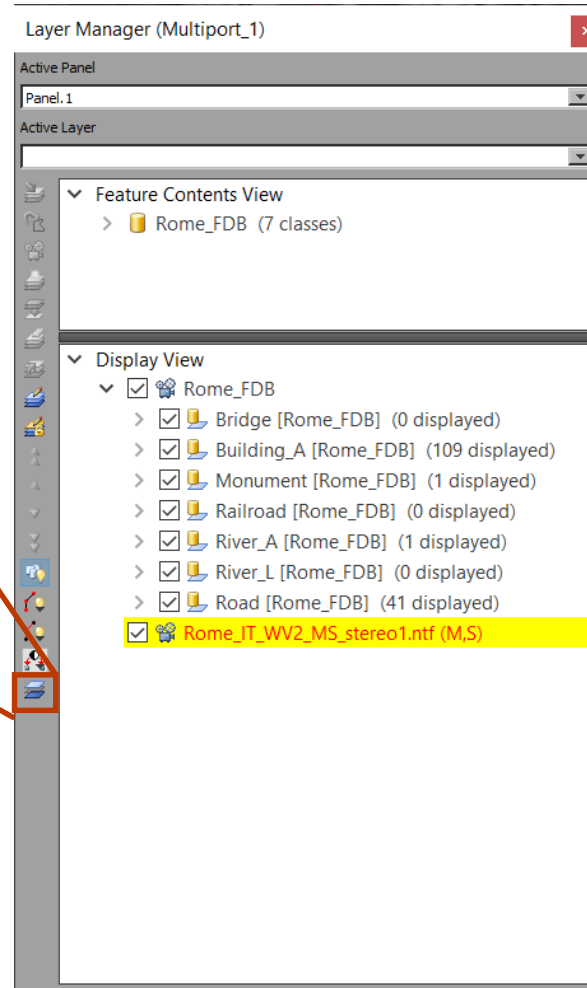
Layer Manager (Multiport_1)

Active Panel

Panel.1

Active Layer

Feature Contents View

Rome_FDB (7 classes)

Display View

Rome_FDB

Bridge [Rome_FDB] (0 displayed)

Building_A [Rome_FDB] (109 displayed)

Monument [Rome_FDB] (1 displayed)

Railroad [Rome_FDB] (0 displayed)

River_A [Rome_FDB] (1 displayed)

River_L [Rome_FDB] (0 displayed)

Road [Rome_FDB] (41 displayed)

Rome_IT_WV2_MS_stereo1.ntf (M,S)